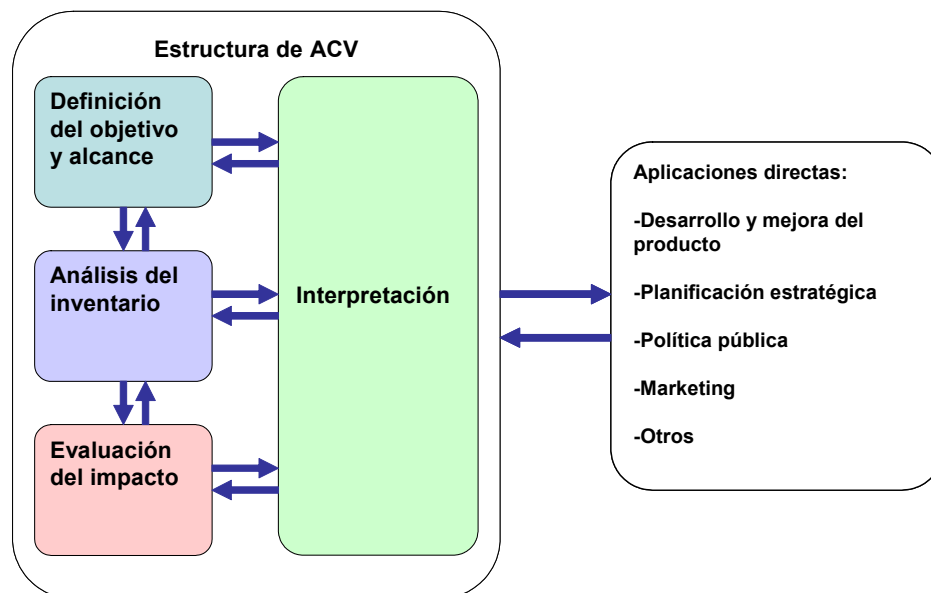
Estructura de ACV

Definición del objetivo y alcance

Análisis del inventario

Evaluación del impacto

Interpretación

Aplicaciones directas:

-Desarrollo y mejora del producto

-Planificación estratégica

-Política pública

-Marketing

-Otros